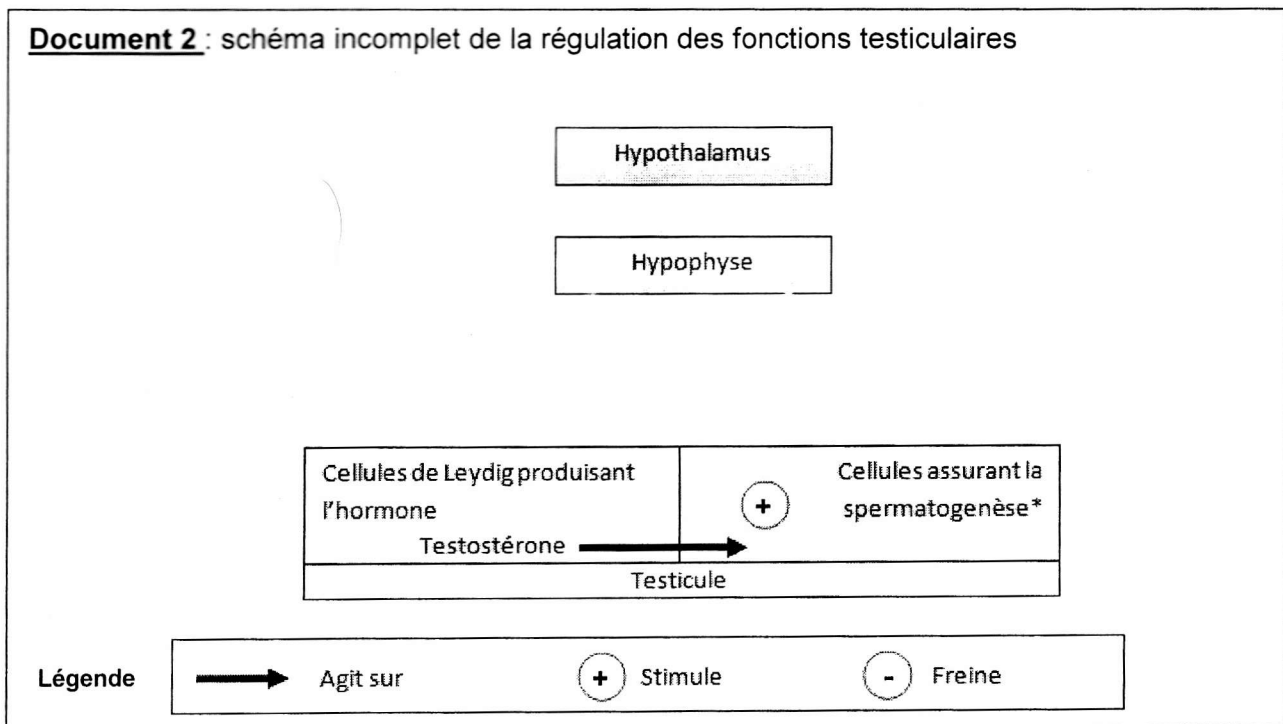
Document 2 : schéma incomplet de la régulation des fonctions testiculaires

Hypothalamus

Hypophyse

Cellules de Leydig produisant l'hormone

Testostérone

+

Cellules assurant la spermatogenèse*

Testicule

Légende

Agit sur

+ Stimule

- Freine